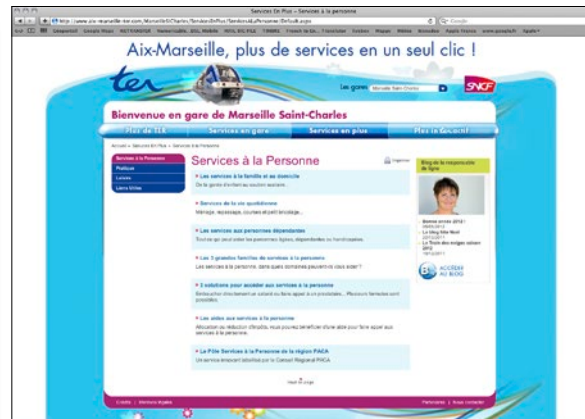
Services En Plus - Services à la personne

http://www.aix-marseille-ter.com/MarseilleStCharles/ServicesEnPlus/ServicesALaPersonne/Default.aspx

Aix-Marseille, plus de services en un seul clic !

ter

Les gares : Marseille Saint-Charles

SNCF

Bienvenue en gare de Marseille Saint-Charles

Plus de TER | Services en gare | Services en plus | Plus de Conseil

Accueil > Services En Plus > Services à la Personne

Services à la Personne
Pratique
Loisirs
Liens Utiles

Services à la Personne

Imprimer

Blog de la responsable de ligne

» Les services à la famille et au domicile
De la garde d'enfant au soutien scolaire...

» Services de la vie quotidienne
Ménage, repassage, courses et petit bricolage...

» Les services aux personnes dépendantes
Tout ce qui peut aider les personnes âgées, dépendantes ou handicapées.

» Les 3 grandes familles de services à la personne
Les services à la personne, dans quels domaines peuvent-ils vous aider ?

» 3 solutions pour accéder aux services à la personne
Embaucher directement un salarié ou faire appel à un prestataire... Plusieurs formules sont possibles.

» Les aides aux services à la personne
Allocation ou réduction d'impôts, vous pouvez bénéficier d'une aide pour faire appel aux services à la personne.

» La Pôle Services à la Personne de la région PACA
Un service innovant labellisé par le Conseil Régional PACA

Bonne année 2012 !
La blog fête Noël
La Tenue des neiges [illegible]

ACCÉDER AU BLOG

Haut de page

Crédits | Mentions légales

Partenaires | Nous contacter